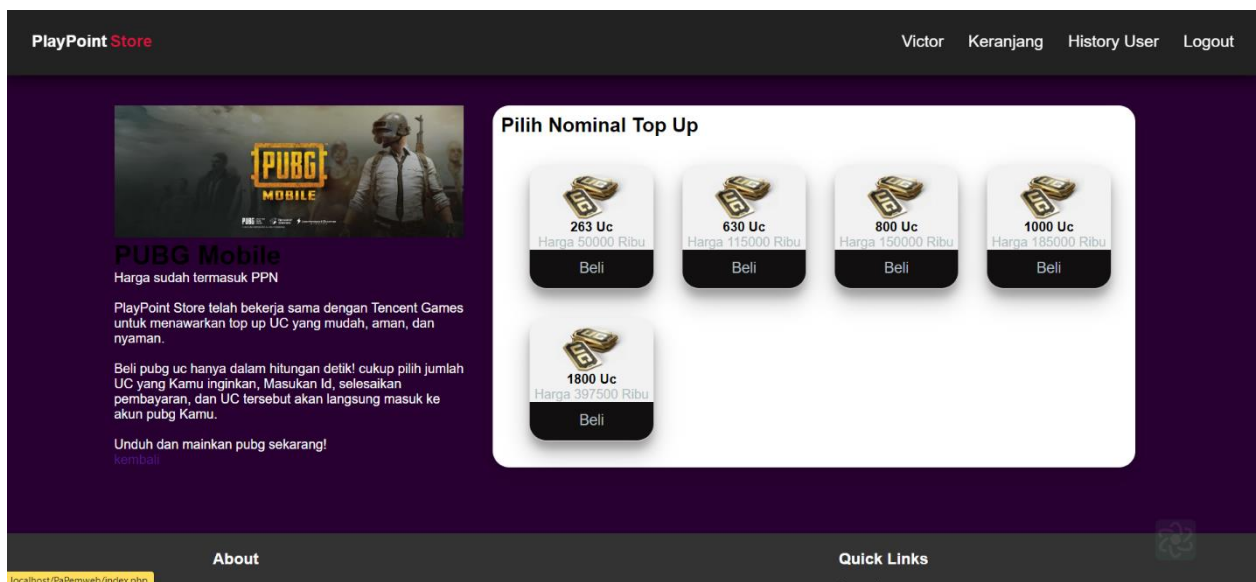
PlayPoint Store

Victor Keranjang History User Logout

PUBG MOBILE

PUBG Mobile
Harga sudah termasuk PPN

PlayPoint Store telah bekerja sama dengan Tencent Games untuk menawarkan top up UC yang mudah, aman, dan nyaman.

Beli pubg uc hanya dalam hitungan detik! cukup pilih jumlah UC yang Kamu inginkan, Masukan Id, selesaikan pembayaran, dan UC tersebut akan langsung masuk ke akun pubg Kamu.

Unduh dan mainkan pubg sekarang!
kembali

Pilih Nominal Top Up

263 Uc
Harga 50000 Ribu
Beli

630 Uc
Harga 115000 Ribu
Beli

800 Uc
Harga 150000 Ribu
Beli

1000 Uc
Harga 185000 Ribu
Beli

1800 Uc
Harga 397500 Ribu
Beli

About

Quick Links

localhost/PaPemweb/index.php